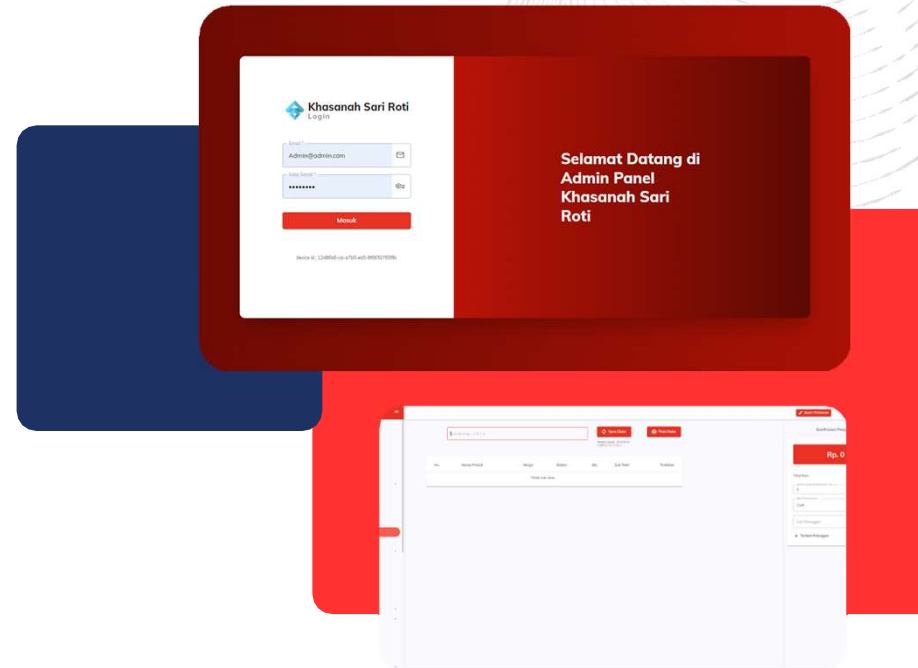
Khasanah Sari Roti
Login

Email *
Admin@admin.com

Kata Sandi *
••••••••

Masuk

device id: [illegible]

Selamat Datang di Admin Panel Khasanah Sari Roti

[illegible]

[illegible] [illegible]

No. Nama Produk Harga Diskon Qty Sub Total Tindakan

Tidak ada data

Rp. 0

Cash

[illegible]